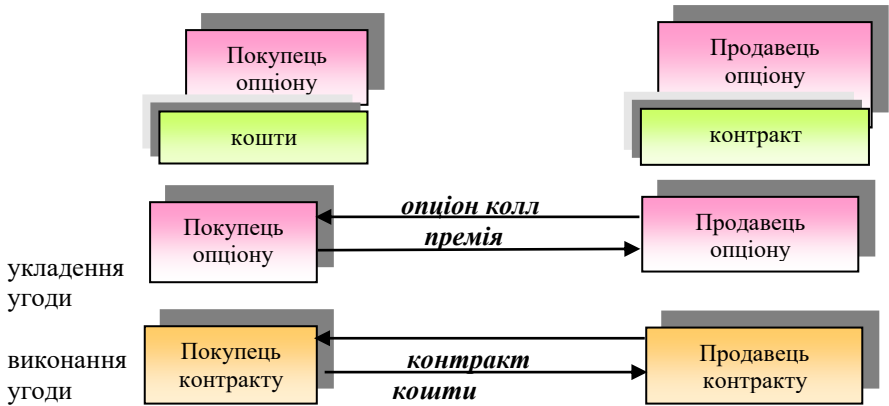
Покупець опціону

кошти

Продавець опціону

контракт

Покупець опціону

опціон колл

премія

Продавець опціону

укладення угоди

виконання угоди

Покупець контракту

контракт

кошти

Продавець контракту